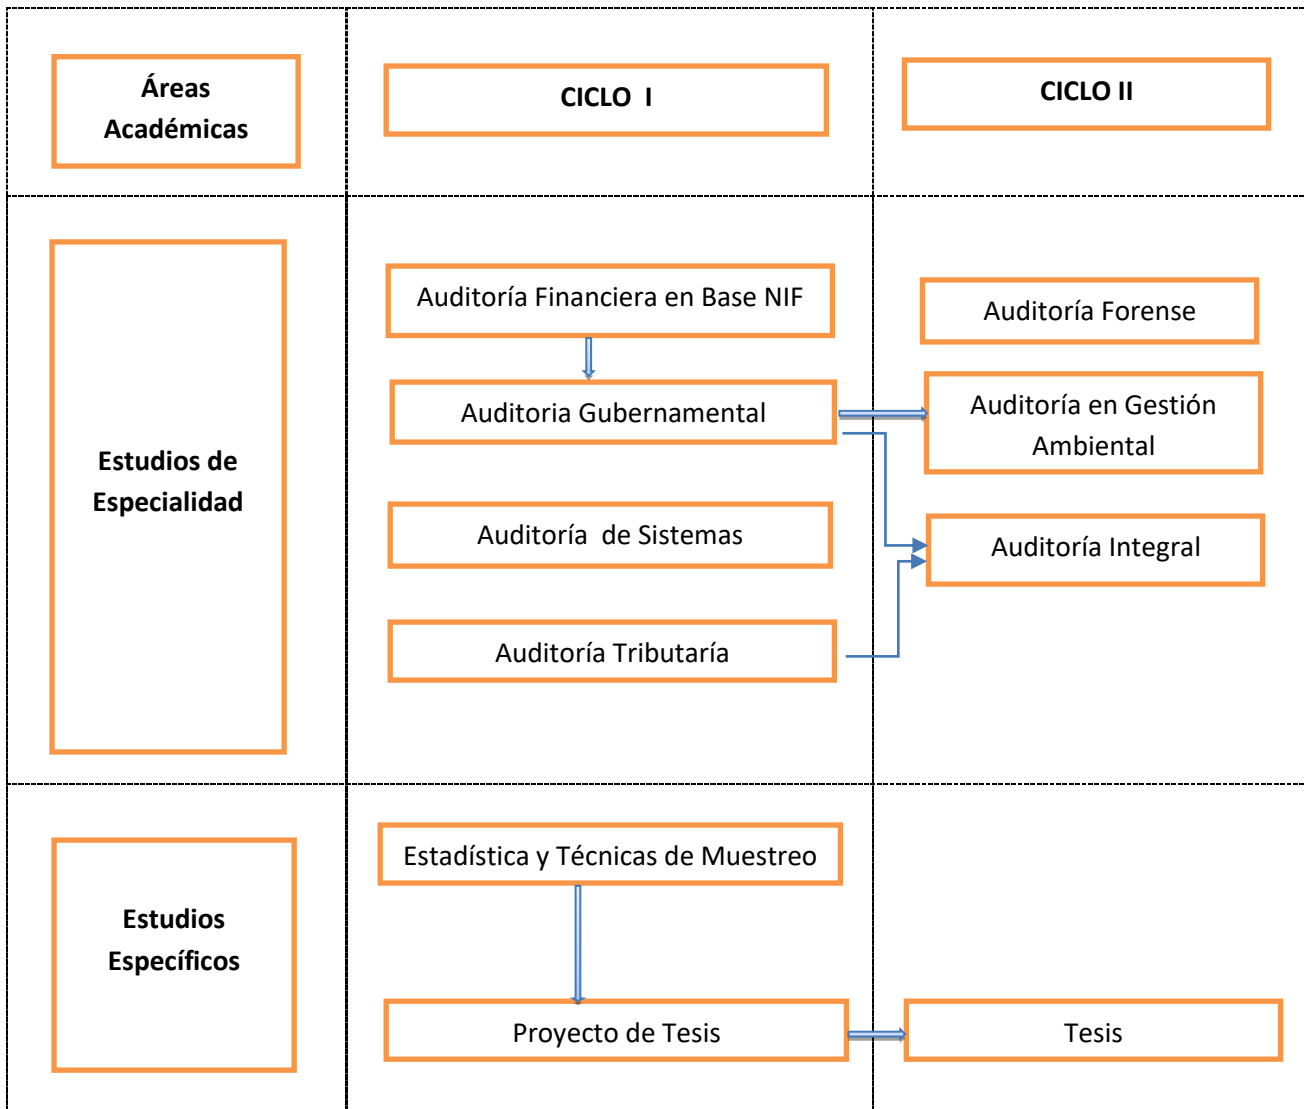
Áreas Académicas

CICLO I

CICLO II

Estudios de Especialidad

Auditoría Financiera en Base NIF

Auditoria Gubernamental

Auditoría de Sistemas

Auditoría Tributaría

Auditoría Forense

Auditoría en Gestión Ambiental

Auditoría Integral

Estudios Específicos

Estadística y Técnicas de Muestreo

Proyecto de Tesis

Tesis